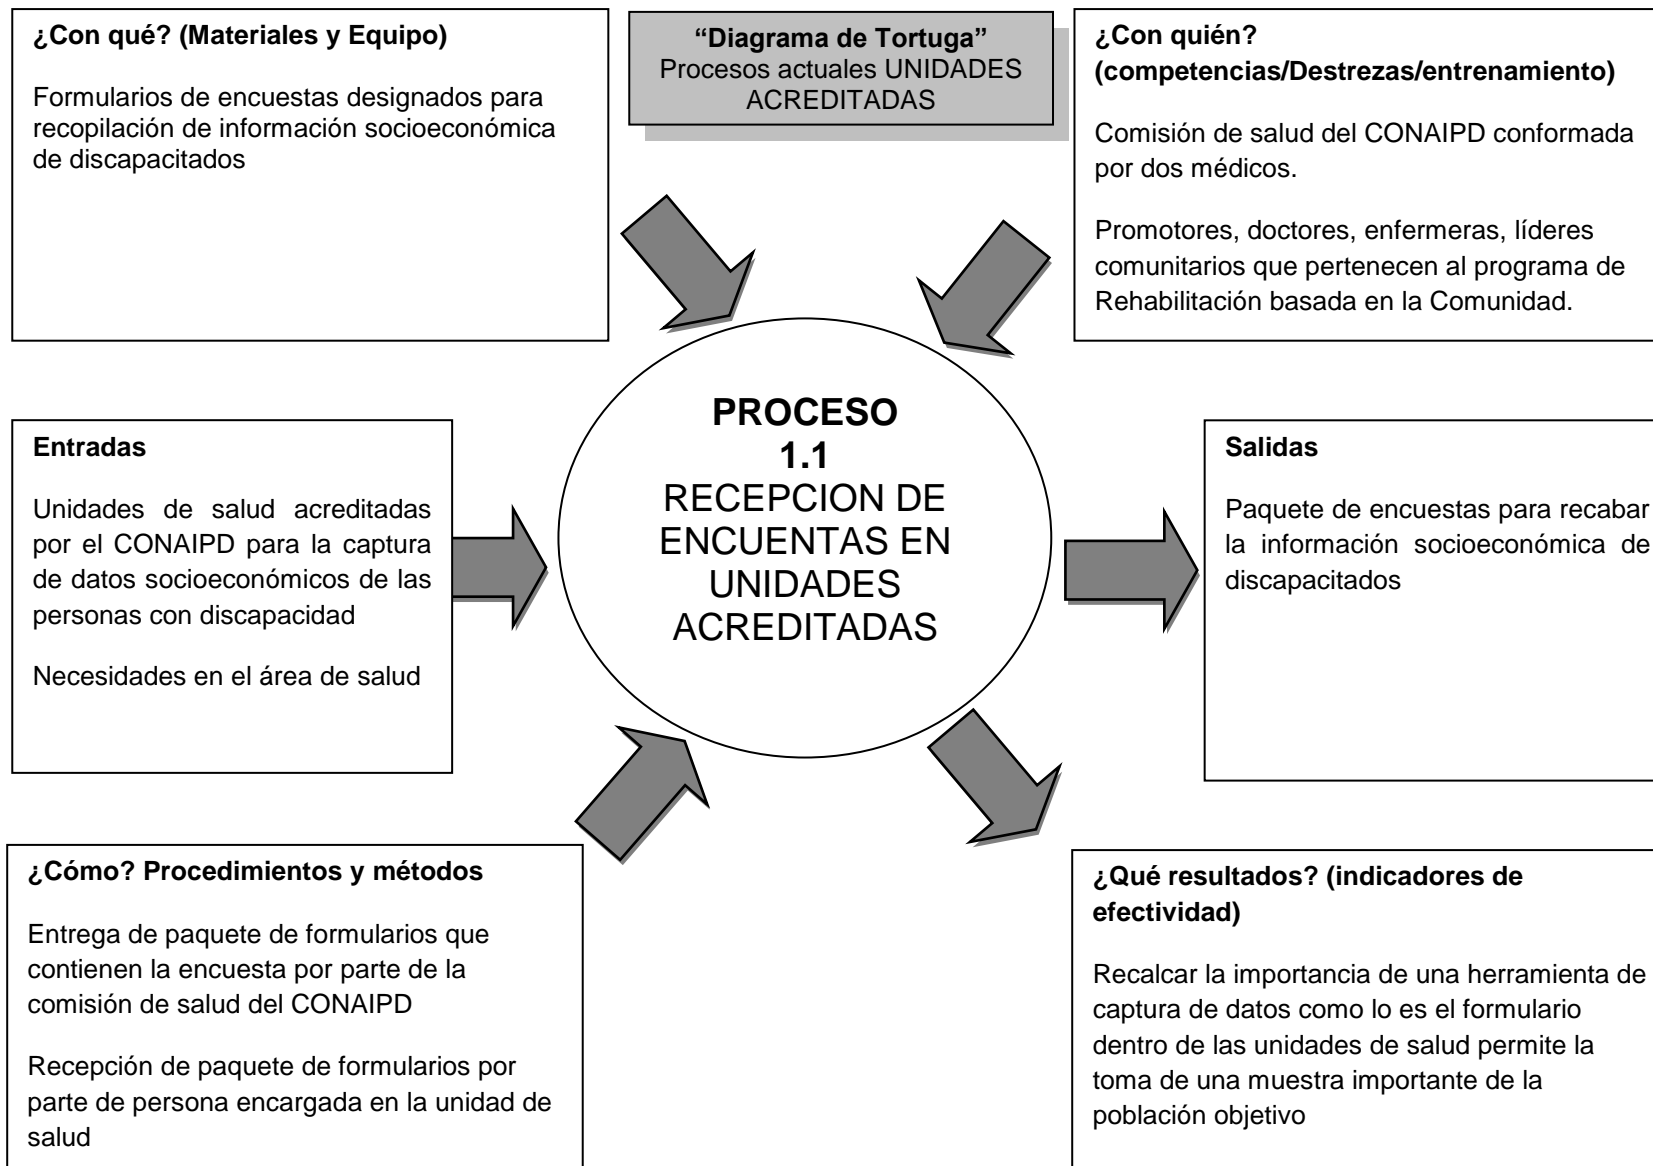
¿Con qué? (Materiales y Equipo)

Formularios de encuestas designados para recopilación de información socioeconómica de discapacitados

"Diagrama de Tortuga"
Procesos actuales UNIDADES ACREDITADAS

¿Con quién? (competencias/Destrezas/entrenamiento)

Comisión de salud del CONAIPD conformada por dos médicos.

Promotores, doctores, enfermeras, líderes comunitarios que pertenecen al programa de Rehabilitación basada en la Comunidad.

Entradas

Unidades de salud acreditadas por el CONAIPD para la captura de datos socioeconómicos de las personas con discapacidad

Necesidades en el área de salud

PROCESO
1.1
RECEPCION DE ENCUENTAS EN UNIDADES ACREDITADAS

Salidas

Paquete de encuestas para recabar la información socioeconómica de discapacitados

¿Cómo? Procedimientos y métodos

Entrega de paquete de formularios que contienen la encuesta por parte de la comisión de salud del CONAIPD

Recepción de paquete de formularios por parte de persona encargada en la unidad de salud

¿Qué resultados? (indicadores de efectividad)

Recalcar la importancia de una herramienta de captura de datos como lo es el formulario dentro de las unidades de salud permite la toma de una muestra importante de la población objetivo